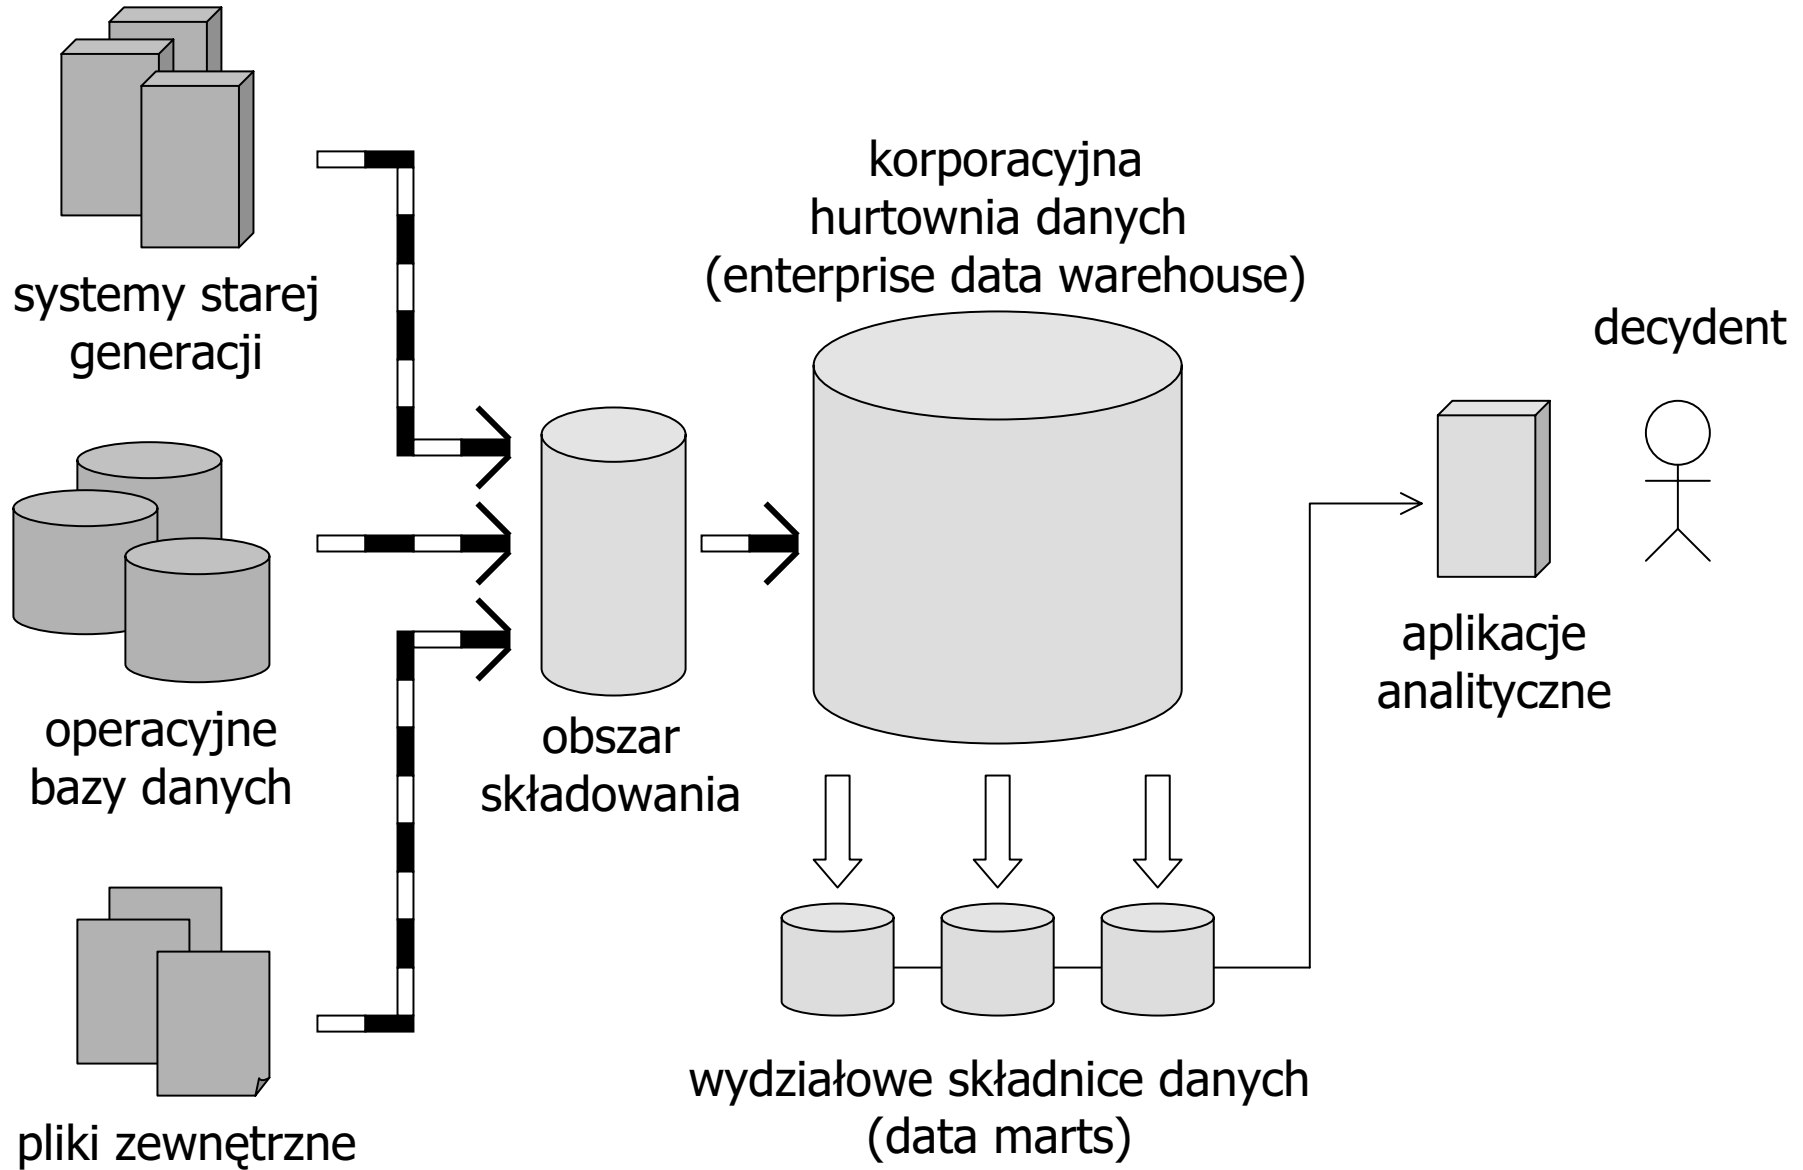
systemy starej generacji

operacyjne bazy danych

pliki zewnętrzne

obszar składowania

korporacyjna hurtownia danych (enterprise data warehouse)

wydziałowe składnice danych (data marts)

aplikacje analityczne

decydent